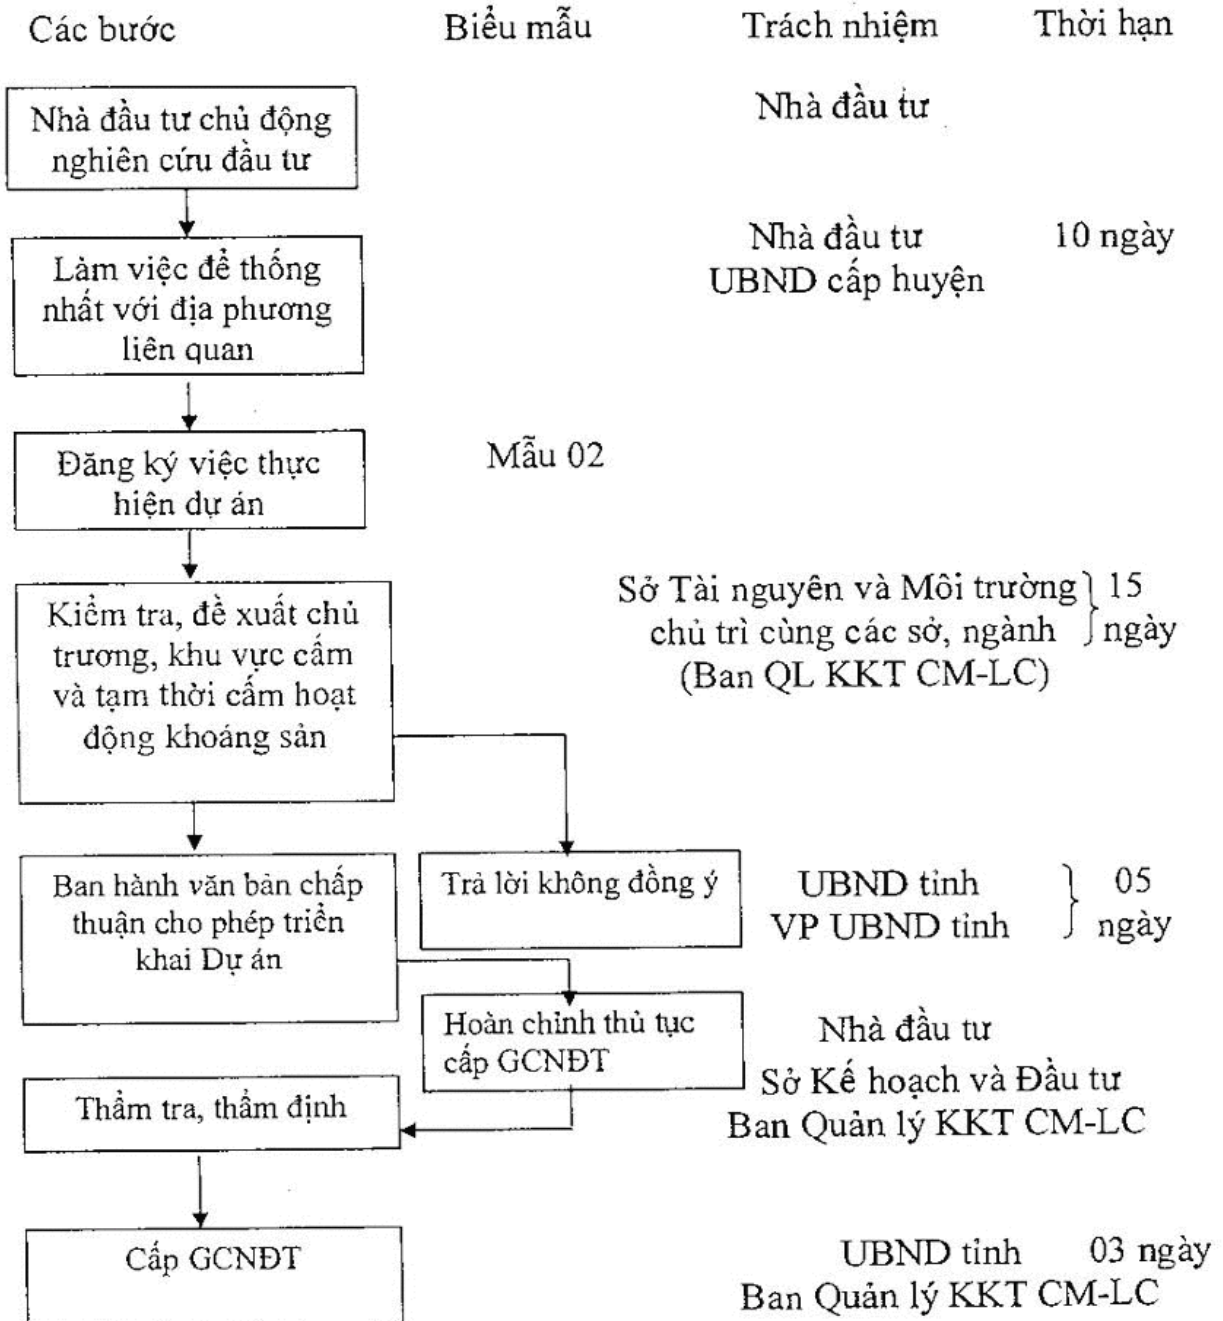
Các bước	Biểu mẫu	Trách nhiệm	Thời hạn

Nhà đầu tư chủ động nghiên cứu đầu tư

Nhà đầu tư

Làm việc để thống nhất với địa phương liên quan

Nhà đầu tư
UBND cấp huyện

10 ngày

Đăng ký việc thực hiện dự án

Mẫu 02

Kiểm tra, đề xuất chủ trương, khu vực cấm và tạm thời cấm hoạt động khoáng sản

Sở Tài nguyên và Môi trường chủ trì cùng các sở, ngành (Ban QL KKT CM-LC)

15 ngày

Ban hành văn bản chấp thuận cho phép triển khai Dự án

Trả lời không đồng ý

UBND tỉnh
VP UBND tỉnh

05 ngày

Hoàn chỉnh thủ tục cấp GCNĐT

Nhà đầu tư
Sở Kế hoạch và Đầu tư
Ban Quản lý KKT CM-LC

Thẩm tra, thẩm định

Cấp GCNĐT

UBND tỉnh
Ban Quản lý KKT CM-LC

03 ngày